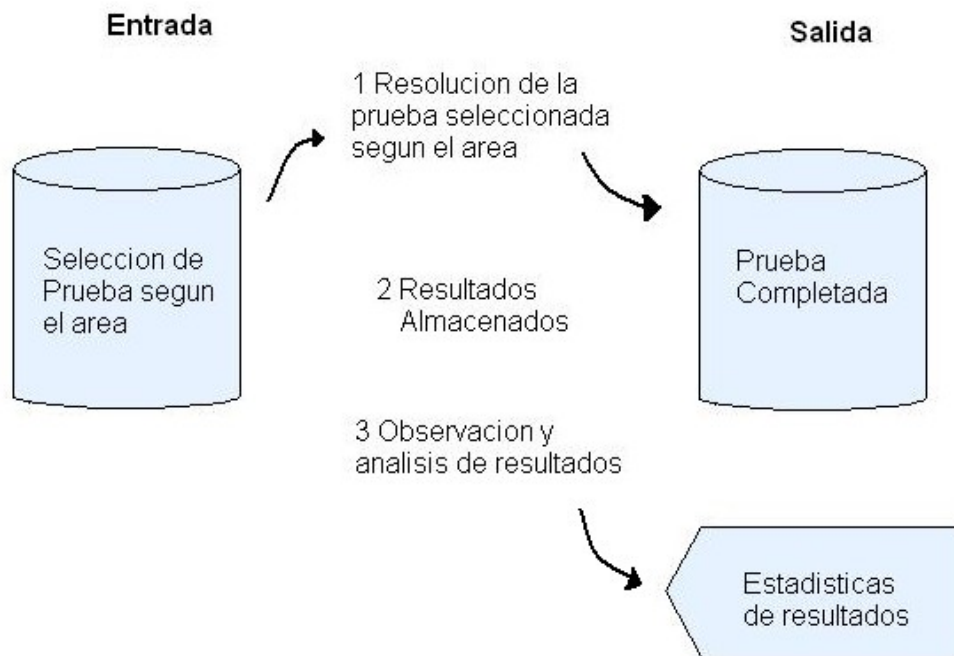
Entrada

Salida

1 Resolucion de la prueba seleccionada segun el area

Seleccion de Prueba segun el area

Prueba Completada

2 Resultados Almacenados

3 Observacion y analisis de resultados

Estadisticas de resultados